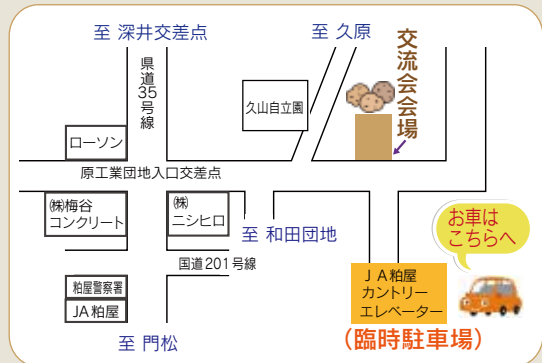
至 深井交差点

至 久原

交流会会場

県道35号線

久山自立園

ローソン

原工業団地入口交差点

㈱梅谷コンクリート

㈱ニシヒロ

至 和田団地

お車はこちらへ

国道201号線

粕屋警察署

JA粕屋

ＪＡ粕屋カントリーエレベーター

至 門松

(臨時駐車場)